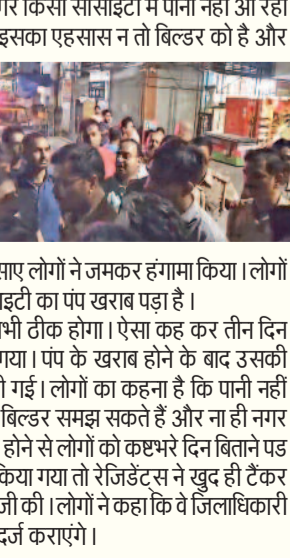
गर किसी सोसाइटी में पानी नहीं आ रहा इसका एहसास न तो बिल्डर को है और

साए लोगों ने जमकर हंगामा किया। लोगों इटी का पंप खराब पड़ा है। भी ठीक होगा। ऐसा कह कर तीन दिन गया। पंप के खराब होने के बाद उसकी ो गई। लोगों का कहना है कि पानी नहीं बिल्डर समझ सकते हैं और ना ही नगर होने से लोगों को कष्टभरे दिन बिताने पड किया गया तो रेजिडेंट्स ने खुद ही टैंकर जी की। लोगों ने कहा कि वे जिलाधिकारी दर्ज कराएंगे।